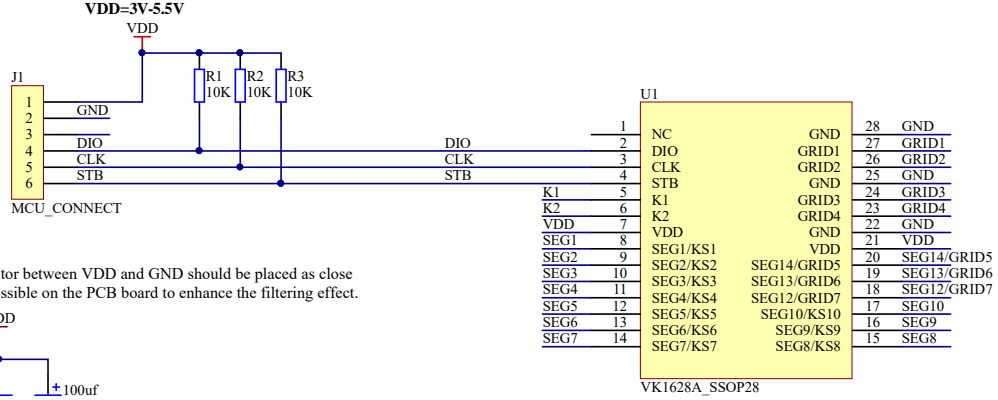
VDD=3V-5.5V
VDD

J1
1
2
3
4
5
6
GND
DIO
CLK
STB
MCU_CONNECT

R1 10K
R2 10K
R3 10K

DIO
CLK
STB

U1
1 NC
2 DIO
3 CLK
4 STB
5 K1
6 K2
7 VDD
8 SEG1/KS1
9 SEG2/KS2
10 SEG3/KS3
11 SEG4/KS4
12 SEG5/KS5
13 SEG6/KS6
14 SEG7/KS7
K1
K2
VDD
SEG1
SEG2
SEG3
SEG4
SEG5
SEG6
SEG7

GND 28
GRID1 27
GRID2 26
GND 25
GRID3 24
GRID4 23
GND 22
VDD 21
SEG14/GRID5 20
SEG13/GRID6 19
SEG12/GRID7 18
SEG10/KS10 17
SEG9/KS9 16
SEG8/KS8 15
GND
GRID1
GRID2
GND
GRID3
GRID4
GND
VDD
SEG14/GRID5
SEG13/GRID6
SEG12/GRID7
SEG10
SEG9
SEG8

VK1628A_SSOP28

tor between VDD and GND should be placed as close
ssible on the PCB board to enhance the filtering effect.
DD

100uf